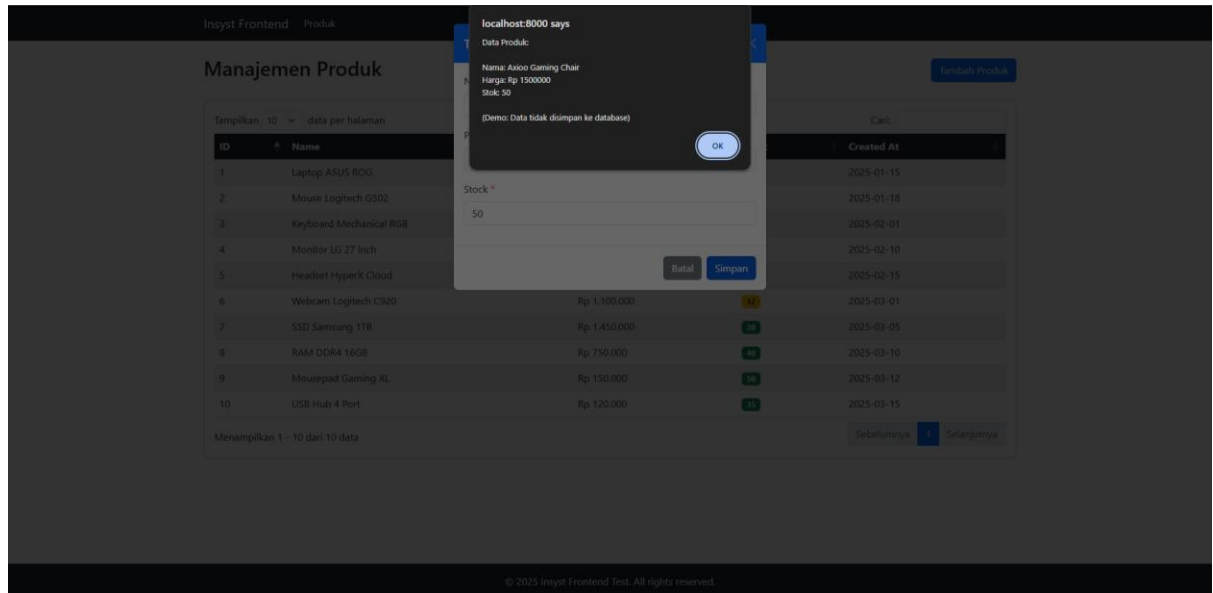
Insyst Frontend Produk

localhost:8000 says
Data Produk:

Nama: Axioo Gaming Chair
Harga: Rp 1500000
Stok: 50

(Demo: Data tidak disimpan ke database)

OK

Manajemen Produk

Tambah Produk

Tampilkan 10 data per halaman

Cari:

| ID | Name | | | Created At |
|---|---|---|---|---|
| 1 | Laptop ASUS ROG | | | 2025-01-15 |
| 2 | Mouse Logitech G502 | | | 2025-01-18 |
| 3 | Keyboard Mechanical RGB | | | 2025-02-01 |
| 4 | Monitor LG 27 Inch | | | 2025-02-10 |
| 5 | Headset HyperX Cloud | | | 2025-02-15 |
| 6 | Webcam Logitech C920 | Rp 1.100.000 | 12 | 2025-03-01 |
| 7 | SSD Samsung 1TB | Rp 1.450.000 | 38 | 2025-03-05 |
| 8 | RAM DDR4 16GB | Rp 750.000 | 40 | 2025-03-10 |
| 9 | Mousepad Gaming XL | Rp 150.000 | 50 | 2025-03-12 |
| 10 | USB Hub 4 Port | Rp 120.000 | 35 | 2025-03-15 |

Stock *
50

Batal Simpan

Menampilkan 1 - 10 dari 10 data

Sebelumnya 1 Selanjutnya

© 2025 Insyst Frontend Test. All rights reserved.